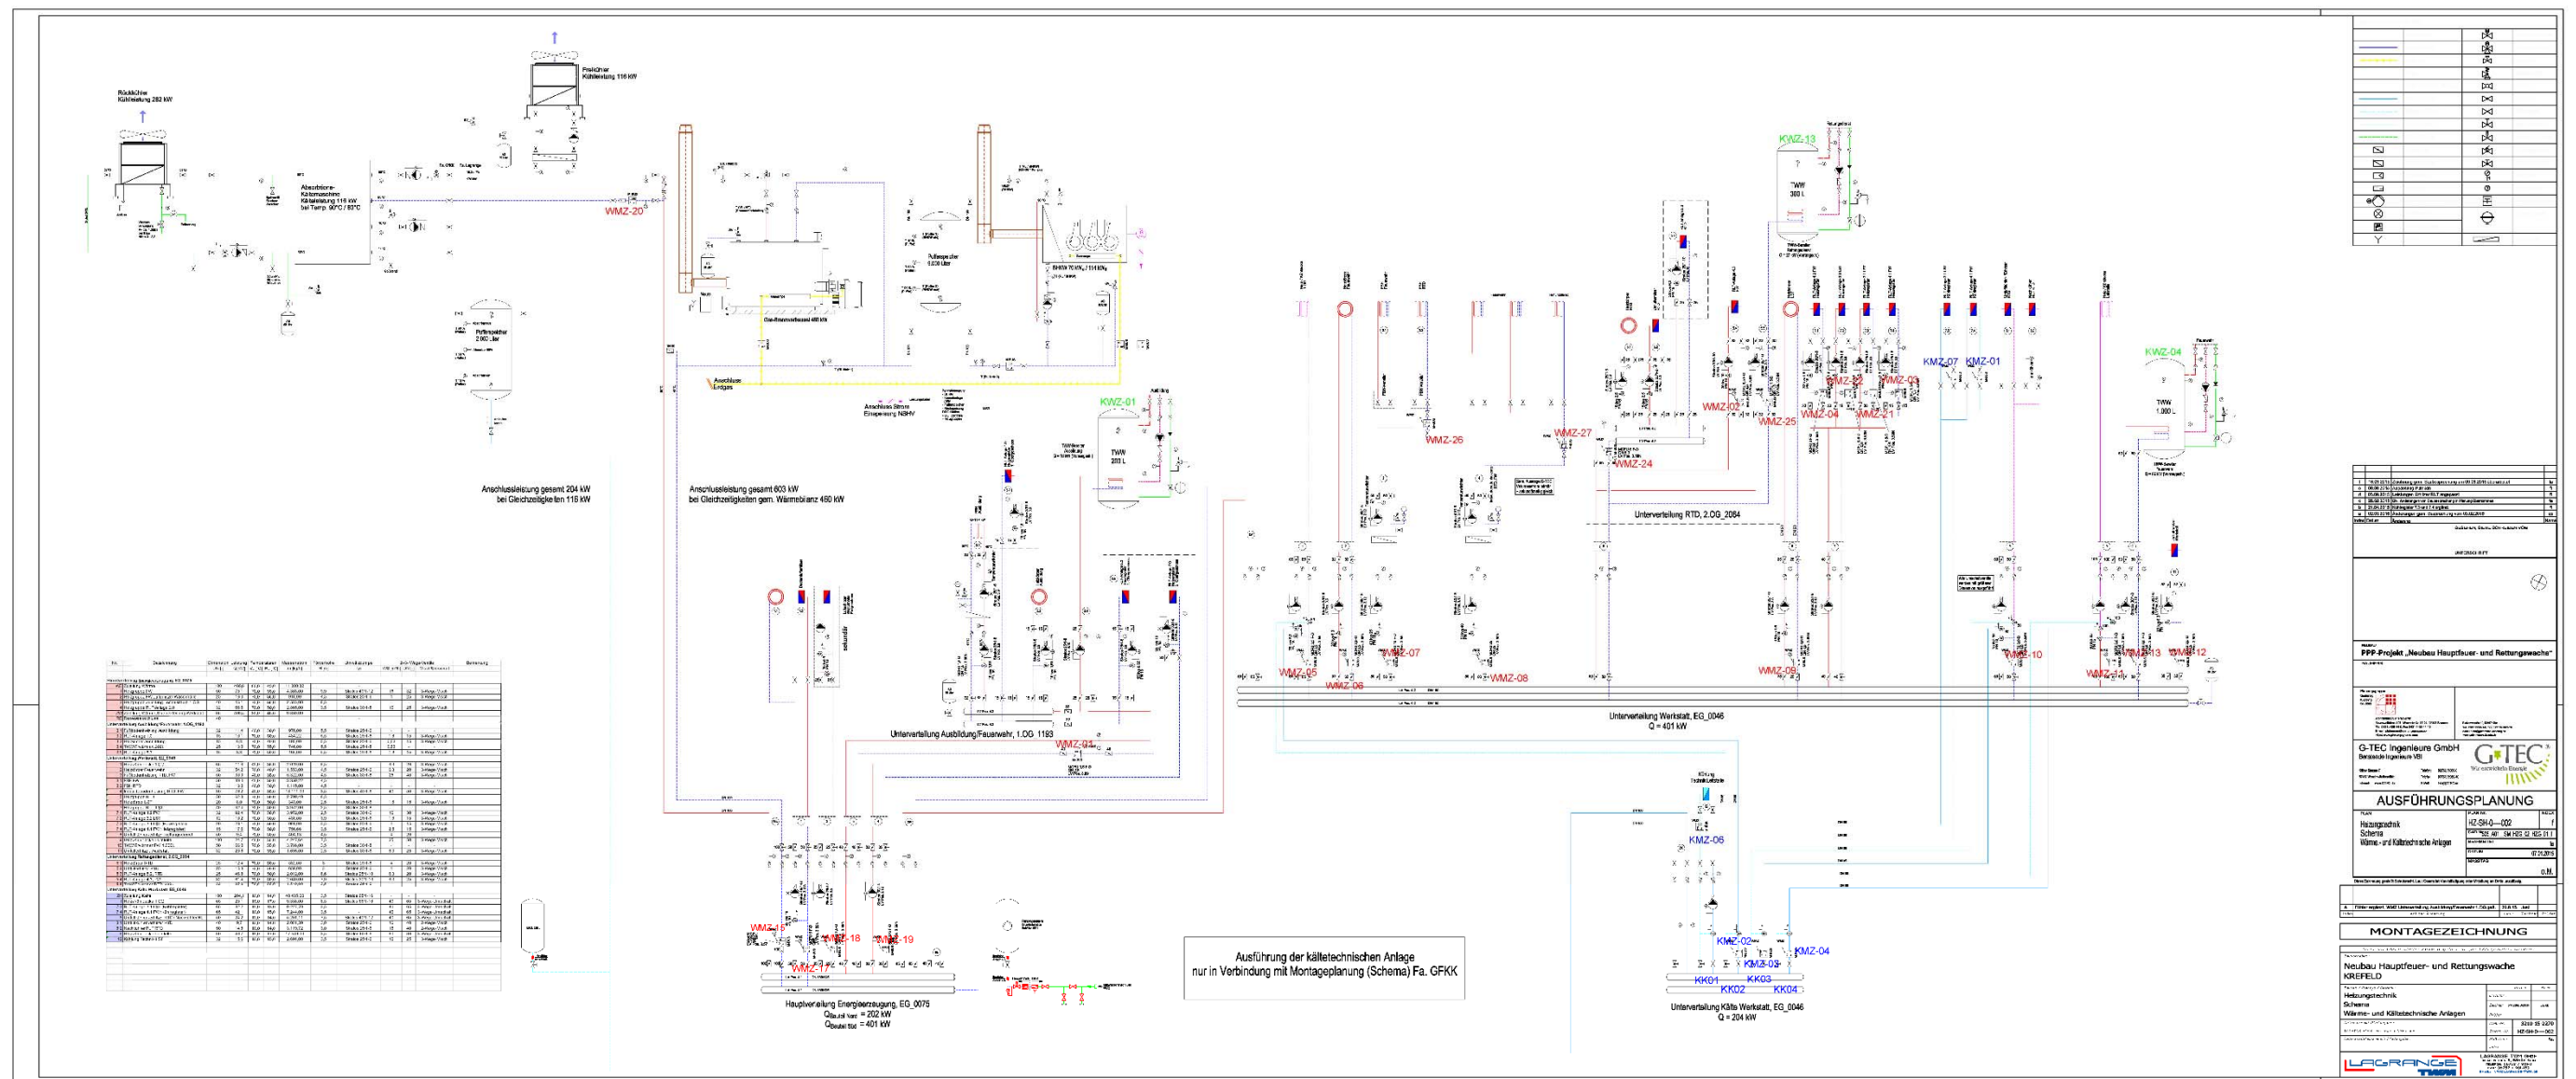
Rückkühler
Kühlleistung 282 kW

Freikühler
Kühlleistung 116 kW

Absorptions-Kältemaschine
Kälteleistung 116 kW
bei Temp. 90°C / 80°C

WMZ-20

Pufferspeicher
2.000 Liter

Pufferspeicher
5.000 Liter

Gasbrennwertkessel 460 kW

BHKW 70 kW$_{el}$ / 114 kW$_{th}$

Anschluss Erdgas

Anschluss Strom
Einspeisung NSHV

KWZ-01

TWW
300 L

KWZ-13

TWW
300 L

KWZ-04

TWW
1.000 L

Anschlussleistung gesamt 204 kW
bei Gleichzeitigkeiten 116 kW

Anschlussleistung gesamt 603 kW
bei Gleichzeitigkeiten gem. Wärmebilanz 460 kW

WMZ-26
WMZ-27
WMZ-24
WMZ-02
WMZ-25
WMZ-03
WMZ-04
WMZ-21
WMZ-22
WMZ-23
KMZ-07
KMZ-01

Unterverteilung RTD, 2.OG_2084

WMZ-05
WMZ-06
WMZ-07
WMZ-08
WMZ-09
WMZ-10
WMZ-11
WMZ-13
WMZ-12

Unterverteilung Werkstatt, EG_0046
Q = 401 kW

Unterverteilung Ausbildung/Feuerwehr, 1.OG_1193

WMZ-01

WMZ-15
WMZ-18
WMZ-19
WMZ-17

Hauptverteilung Energieerzeugung, EG_0075
$Q_{Bedarf Vorl}$ = 202 kW
$Q_{Bedarf Bed}$ = 401 kW

Ausführung der kältetechnischen Anlage
nur in Verbindung mit Montageplanung (Schema) Fa. GFKK

KMZ-06
KMZ-02
KMZ-03
KMZ-04
KK01
KK02
KK03
KK04

Unterverteilung Kälte Werkstatt, EG_0046
Q = 204 kW

PPP-Projekt „Neubau Hauptfeuer- und Rettungswache"

G-TEC Ingenieure GmbH
Beratende Ingenieure VBI

G-TEC

AUSFÜHRUNGSPLANUNG

Heizungstechnik
Schema
Wärme- und Kältetechnische Anlagen

HZ-SH-0---002

MONTAGEZEICHNUNG

Neubau Hauptfeuer- und Rettungswache
KREFELD

Heizungstechnik
Schema
Wärme- und Kältetechnische Anlagen

LAGRANGE TWM